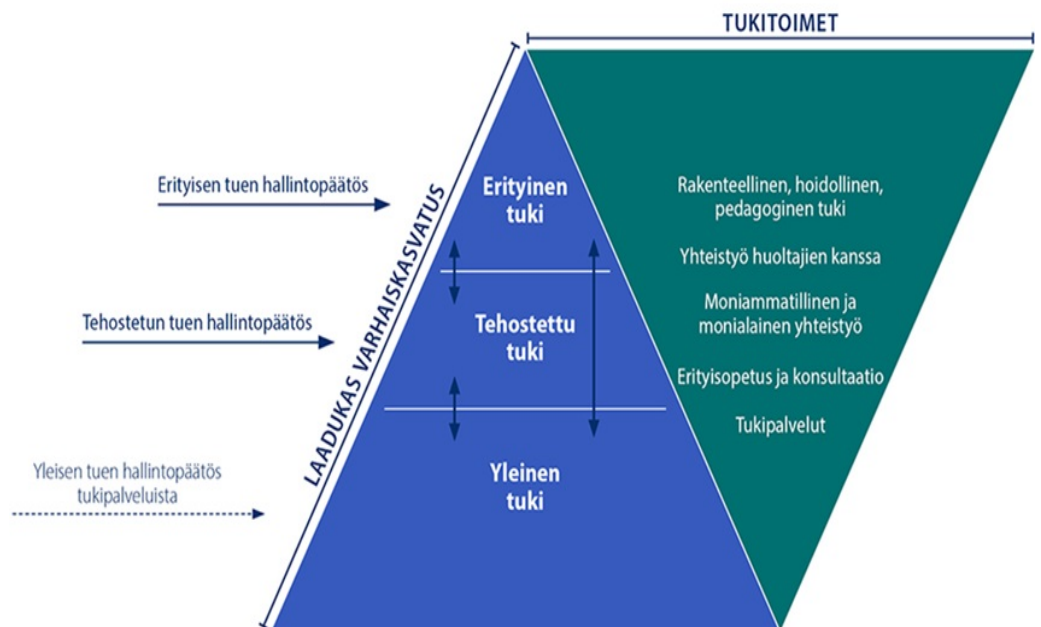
TUKITOIMET

LAADUKAS VARHAISKASVATUS

Erityisen tuen hallintopäätös

Tehostetun tuen hallintopäätös

Yleisen tuen hallintopäätös tukipalveluista

Erityinen tuki

Tehostettu tuki

Yleinen tuki

Rakenteellinen, hoidollinen, pedagoginen tuki

Yhteistyö huoltajien kanssa

Moniammatillinen ja monialainen yhteistyö

Erityisopetus ja konsultaatio

Tukipalvelut